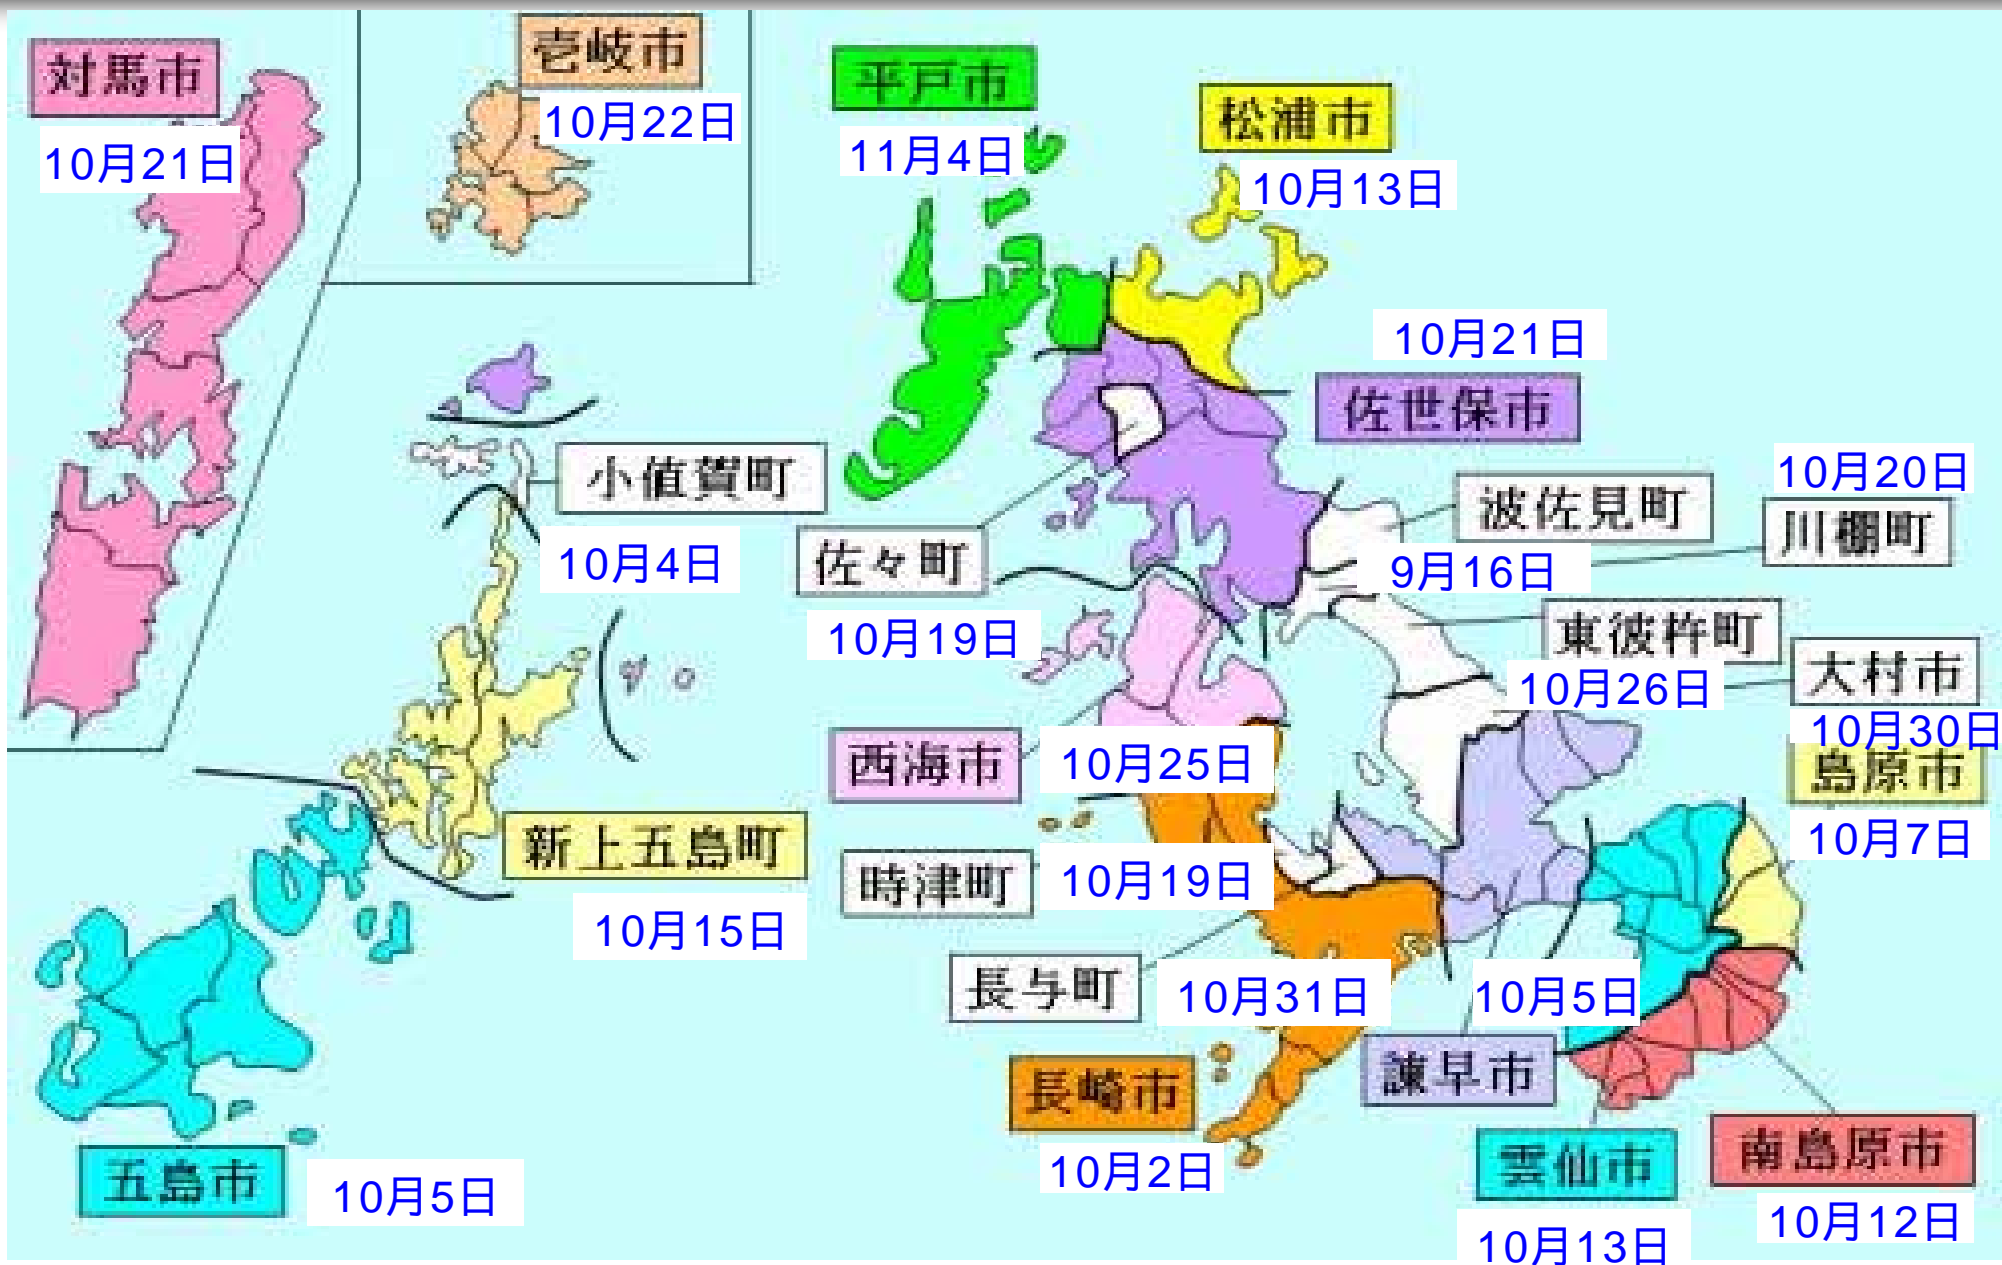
対馬市
10月21日
壱岐市
10月22日
平戸市
11月4日
松浦市
10月13日
10月21日
佐世保市
小値賀町
10月4日
佐々町
10月19日
波佐見町
10月20日
川棚町
9月16日
東彼杵町
10月26日
大村市
10月30日
島原市
10月7日
西海市
10月25日
新上五島町
10月15日
時津町
10月19日
長与町
10月31日
10月5日
長崎市
10月2日
諫早市
雲仙市
10月13日
南島原市
10月12日
五島市
10月5日